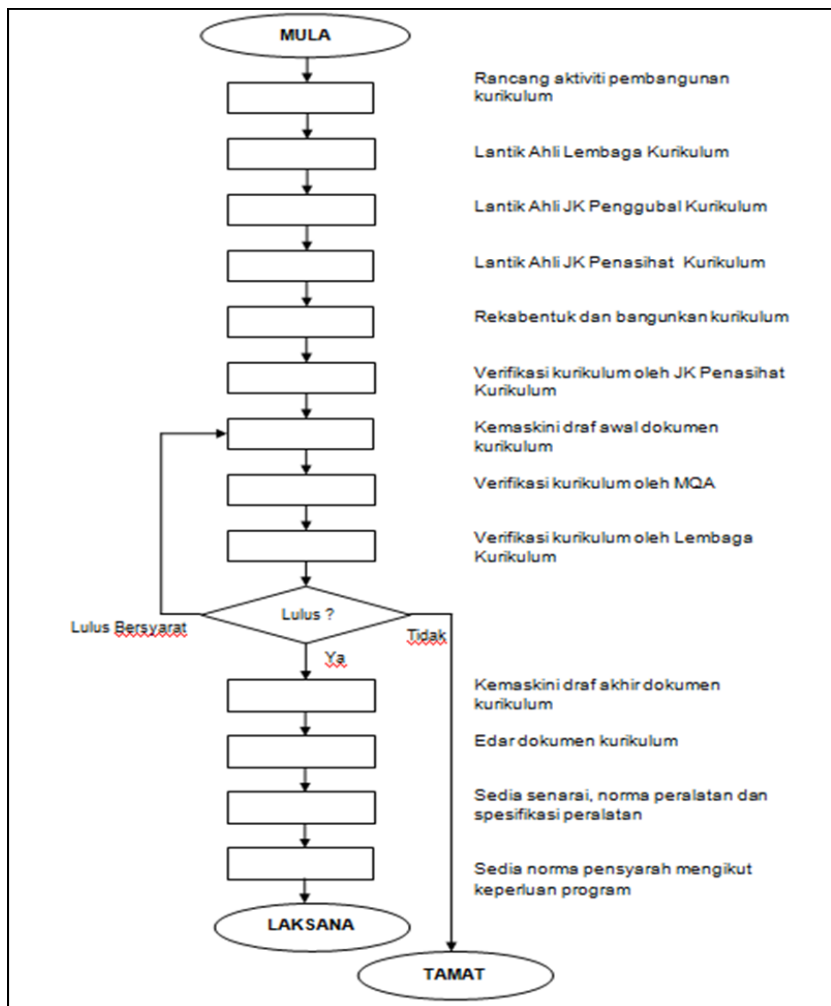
MULA

Rancang aktiviti pembangunan kurikulum

Lantik Ahli Lembaga Kurikulum

Lantik Ahli JK Penggubal Kurikulum

Lantik Ahli JK Penasihat Kurikulum

Rekabentuk dan bangunkan kurikulum

Verifikasi kurikulum oleh JK Penasihat Kurikulum

Kemaskini draf awal dokumen kurikulum

Verifikasi kurikulum oleh MQA

Verifikasi kurikulum oleh Lembaga Kurikulum

Lulus ?

Lulus Bersyarat

Tidak

Ya

Kemaskini draf akhir dokumen kurikulum

Edar dokumen kurikulum

Sedia senarai, norma peralatan dan spesifikasi peralatan

Sedia norma pensyarah mengikut keperluan program

LAKSANA

TAMAT